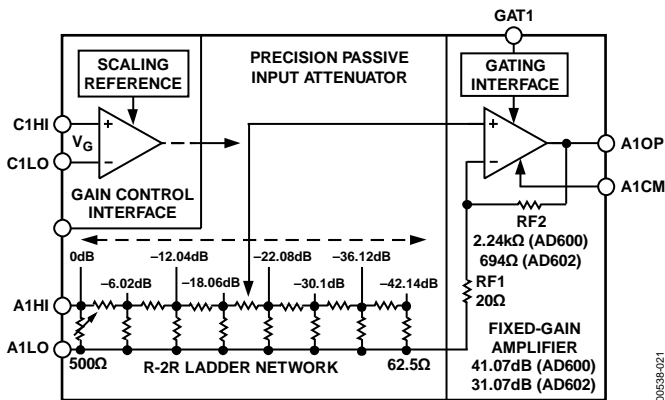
GAT1

SCALING REFERENCE

PRECISION PASSIVE INPUT ATTENUATOR

GATING INTERFACE

C1HI

$V_G$

+

–

C1LO

GAIN CONTROL INTERFACE

+

–

A1OP

A1CM

RF2
2.24kΩ (AD600)
694Ω (AD602)

0dB

–6.02dB

–12.04dB

–18.06dB

–22.08dB

–30.1dB

–36.12dB

–42.14dB

A1HI

RF1
20Ω

A1LO

500Ω

R-2R LADDER NETWORK

62.5Ω

FIXED-GAIN AMPLIFIER
41.07dB (AD600)
31.07dB (AD602)

00538-021